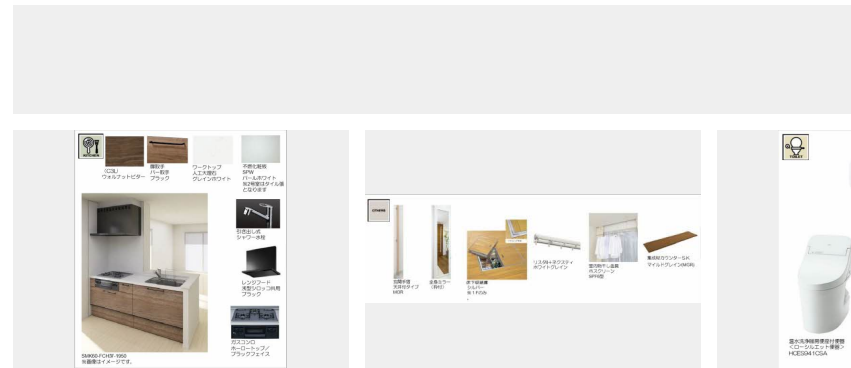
KITCHEN

(C3L)
ウォルナットピター

扉取手
バー取手
ブラック

ワークトップ
人工大理石
グレインホワイト

不燃化粧板
SPW
パールホワイト
※2帖壁はタイル張
となります

引き出し式
シャワー水栓

レンジフード
薄型ひさつ(?)共用
ブラック

ガスコンロ
ホーロートップ/
ブラックフェイス

SMK60-FCH3F-1950
※画像はイメージです。

OTHERS

玄関手摺
天井付タイプ
MGR

全身ミラー
(8mm)

床下収納庫
シルバー
※1F(D)

リエル物干しタオル
ホワイトグレイン

室内物干し金具
ホスクリーン
SPFN型

集成材カウンターSK
マイルドグレイン(MGR)

TOILET

温水洗浄便座一体型便器
<ローシルエット便器>
HCES941CSA